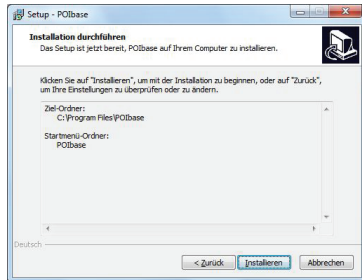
Setup - POIbase

Installation durchführen
Das Setup ist jetzt bereit, POIbase auf Ihrem Computer zu installieren.

Klicken Sie auf "Installieren", um mit der Installation zu beginnen, oder auf "Zurück", um Ihre Einstellungen zu überprüfen oder zu ändern.

Ziel-Ordner:
C:\Program Files\POIbase

Startmenü-Ordner:
POIbase

Deutsch

< Zurück | Installieren | Abbrechen